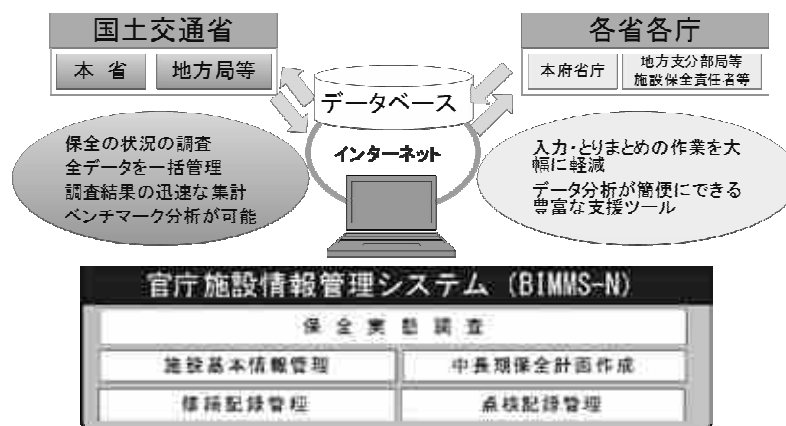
国土交通省

本 省

地方局等

各省各庁

本府省庁

地方支分部局等
施設保全責任者等

データベース

インターネット

保全の状況の調査
全データを一括管理
調査結果の迅速な集計
ベンチマーク分析が可能

入力・とりまとめの作業を大幅に軽減
データ分析が簡便にできる豊富な支援ツール

官庁施設情報管理システム（BIMMS-N）

保 全 実 態 調 査

施設基本情報管理

中長期保全計画作成

修繕記録管理

点検記録管理